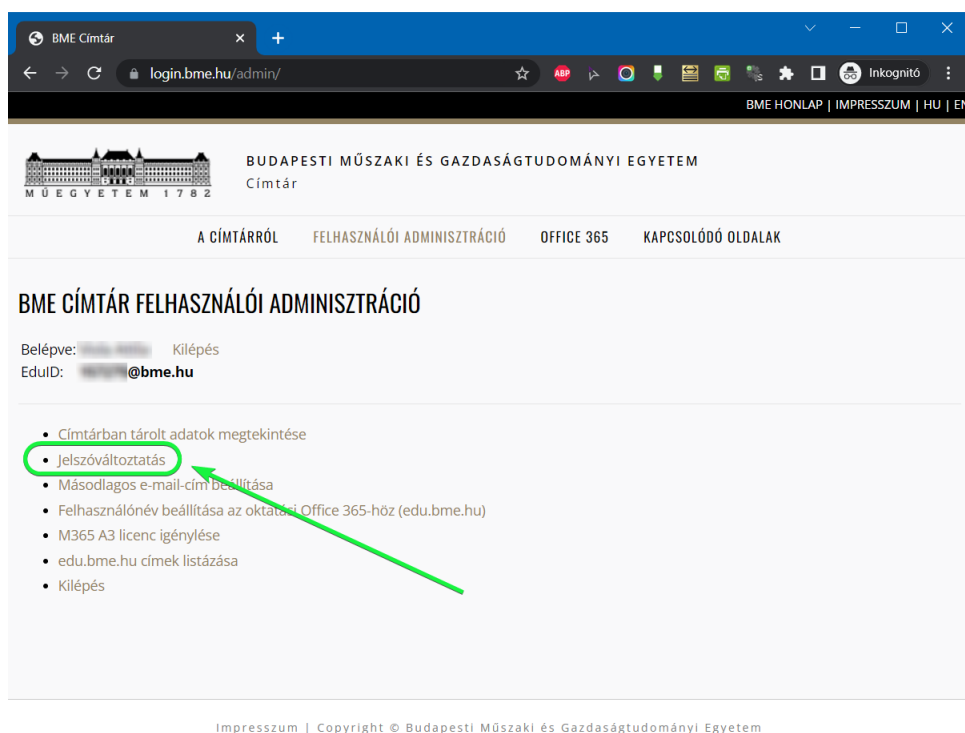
BME Címtár ×
+

login.bme.hu/admin/

Inkognitó

BME HONLAP | IMPRESSZUM | HU | EN

MŰEGYETEM 1782

BUDAPESTI MŰSZAKI ÉS GAZDASÁGTUDOMÁNYI EGYETEM
Címtár

A CÍMTÁRRÓL FELHASZNÁLÓI ADMINISZTRÁCIÓ OFFICE 365 KAPCSOLÓDÓ OLDALAK

BME CÍMTÁR FELHASZNÁLÓI ADMINISZTRÁCIÓ

Belépve: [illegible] Kilépés
EduID: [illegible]@bme.hu

- Címtárban tárolt adatok megtekintése
- Jelszóváltoztatás
- Másodlagos e-mail-cím beállítása
- Felhasználónév beállítása az oktatási Office 365-höz (edu.bme.hu)
- M365 A3 licenc igénylése
- edu.bme.hu címek listázása
- Kilépés

Impresszum | Copyright © Budapesti Műszaki és Gazdaságtudományi Egyetem